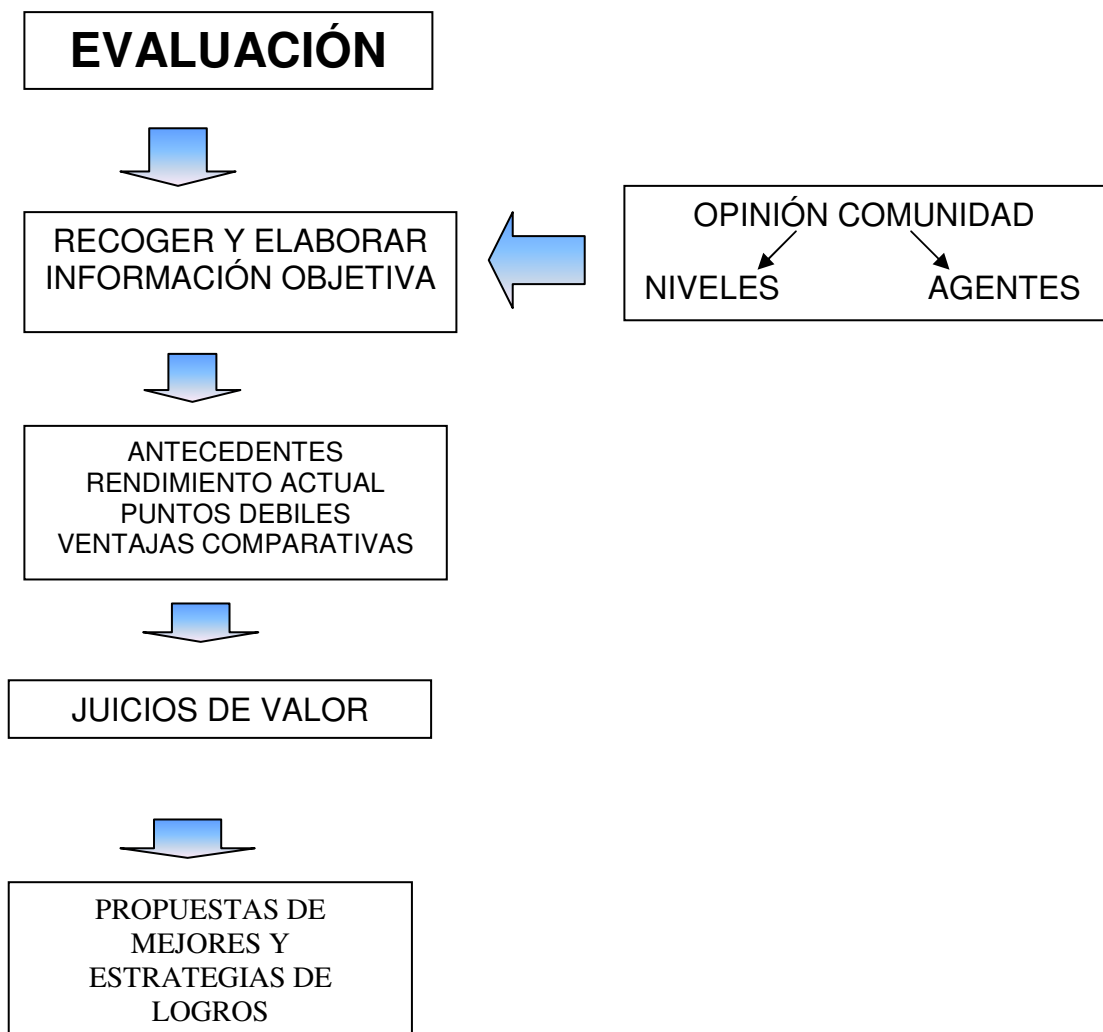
EVALUACIÓN

RECOGER Y ELABORAR INFORMACIÓN OBJETIVA

OPINIÓN COMUNIDAD

NIVELES

AGENTES

ANTECEDENTES
RENDIMIENTO ACTUAL
PUNTOS DEBILES
VENTAJAS COMPARATIVAS

JUICIOS DE VALOR

PROPUESTAS DE MEJORES Y ESTRATEGIAS DE LOGROS